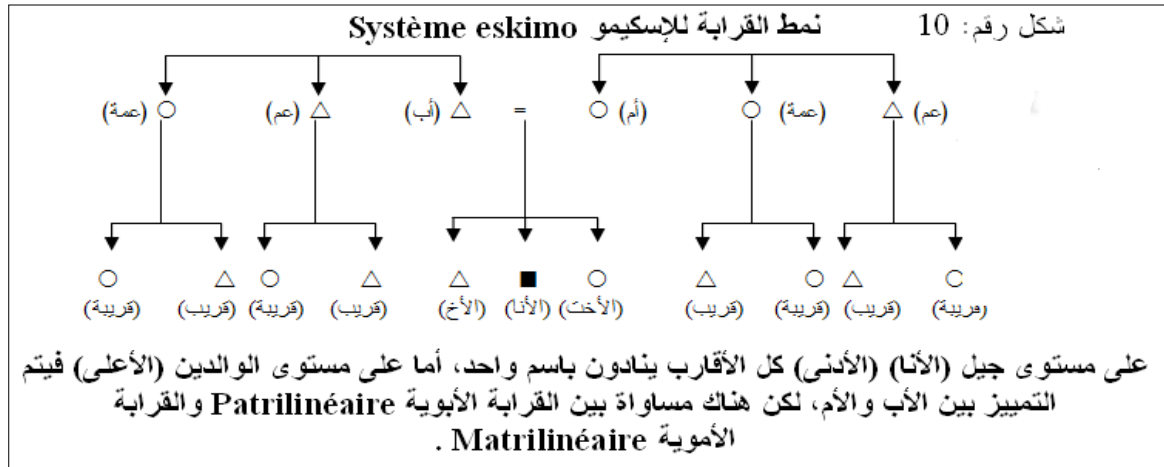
شكل رقم: 10 نمط القرابة للإسكيمو Système eskimo

(عم) (عمة) (أم) = (أب) (عم) (عمة)

(قريبة) (قريب) (قريبة) (قريب) (الأخت) (الأنا) (الأخ) (قريب) (قريبة) (قريب) (قريبة)

على مستوى جيل (الأنا) (الأدنى) كل الأقارب ينادون باسم واحد، أما على مستوى الوالدين (الأعلى) فيتم التمييز بين الأب والأم، لكن هناك مساواة بين القرابة الأبوية Patrilinéaire والقرابة الأموية Matrilinéaire .